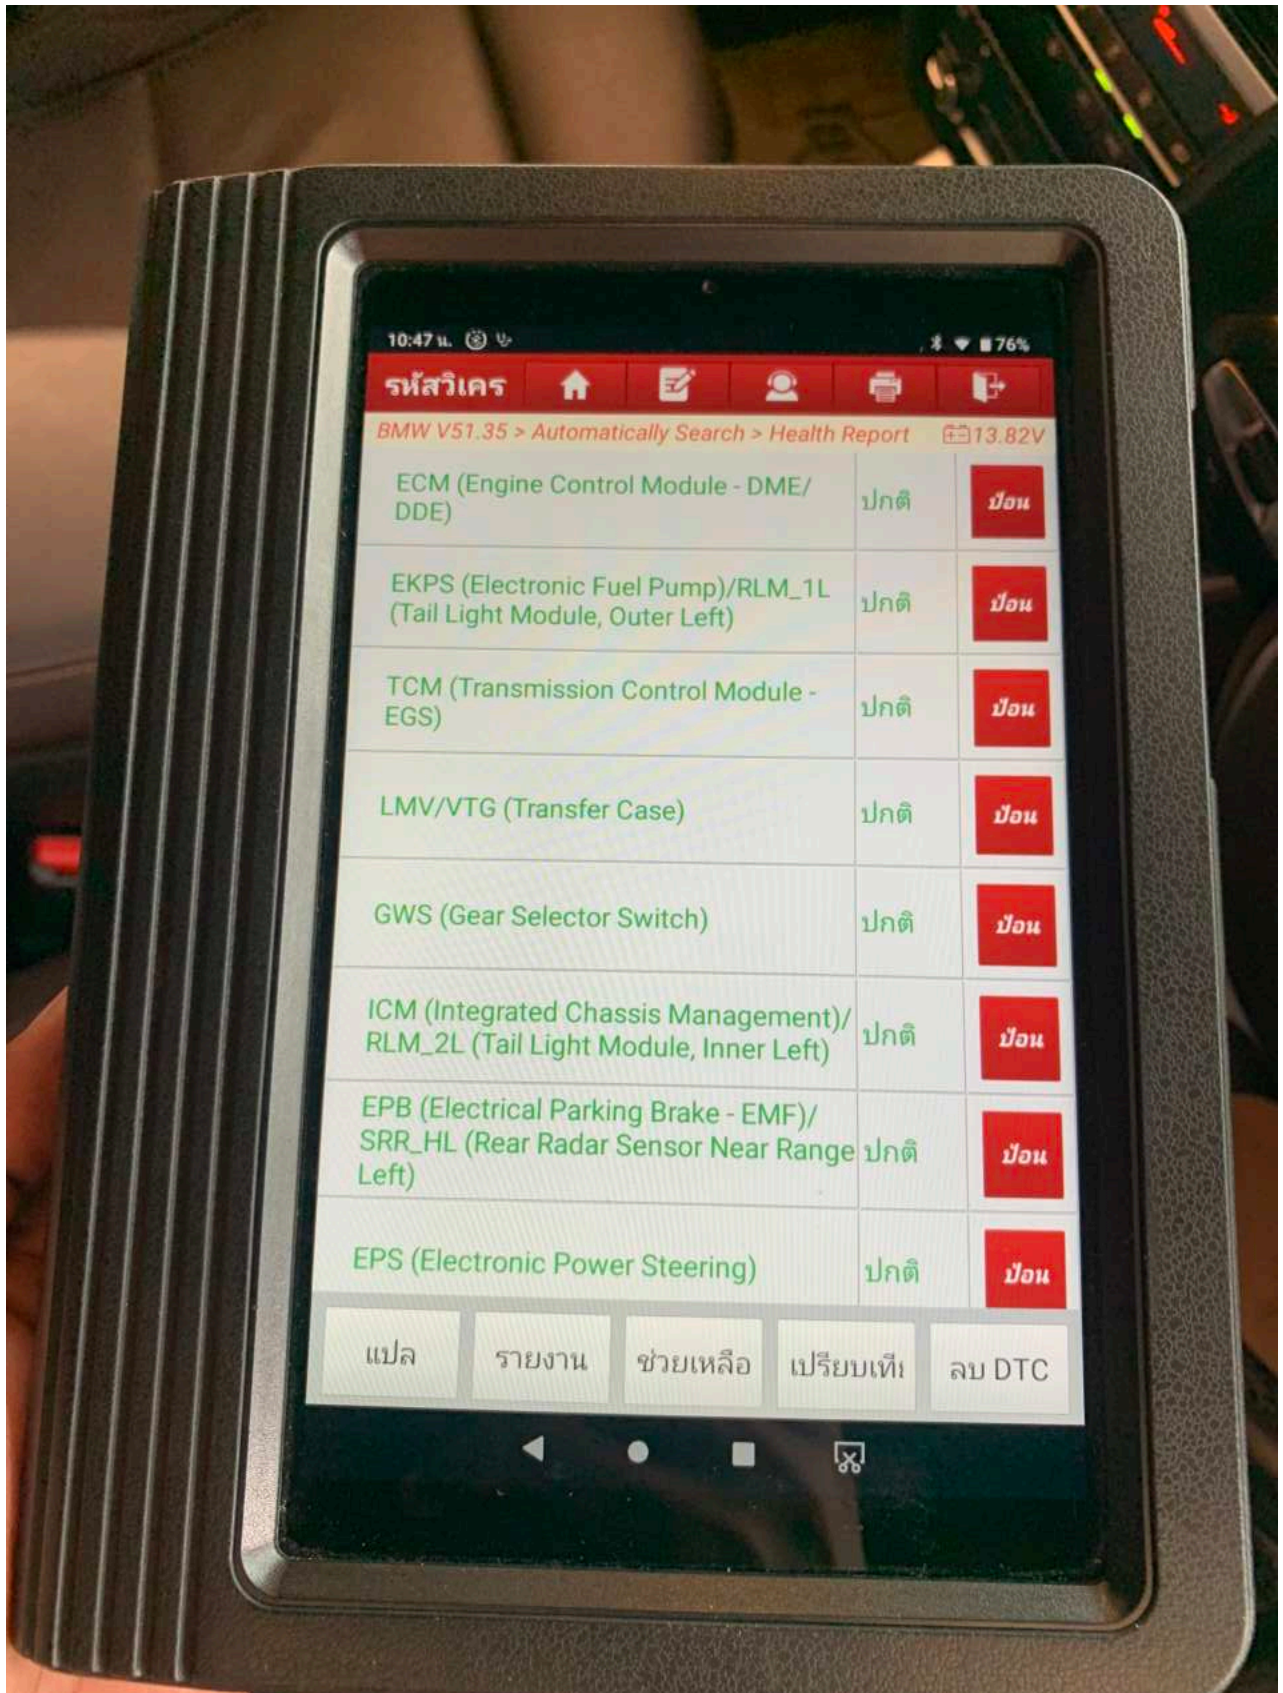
10:47 น.

76%

รหัสวิเคร

BMW V51.35 > Automatically Search > Health Report

13.82V

| | | |
|---|---|---|
| ECM (Engine Control Module - DME/ DDE) | ปกติ | ป้อน |
| EKPS (Electronic Fuel Pump)/RLM_1L (Tail Light Module, Outer Left) | ปกติ | ป้อน |
| TCM (Transmission Control Module - EGS) | ปกติ | ป้อน |
| LMV/VTG (Transfer Case) | ปกติ | ป้อน |
| GWS (Gear Selector Switch) | ปกติ | ป้อน |
| ICM (Integrated Chassis Management)/ RLM_2L (Tail Light Module, Inner Left) | ปกติ | ป้อน |
| EPB (Electrical Parking Brake - EMF)/ SRR_HL (Rear Radar Sensor Near Range Left) | ปกติ | ป้อน |
| EPS (Electronic Power Steering) | ปกติ | ป้อน |

แปล รายงาน ช่วยเหลือ เปรียบเทีย ลบ DTC